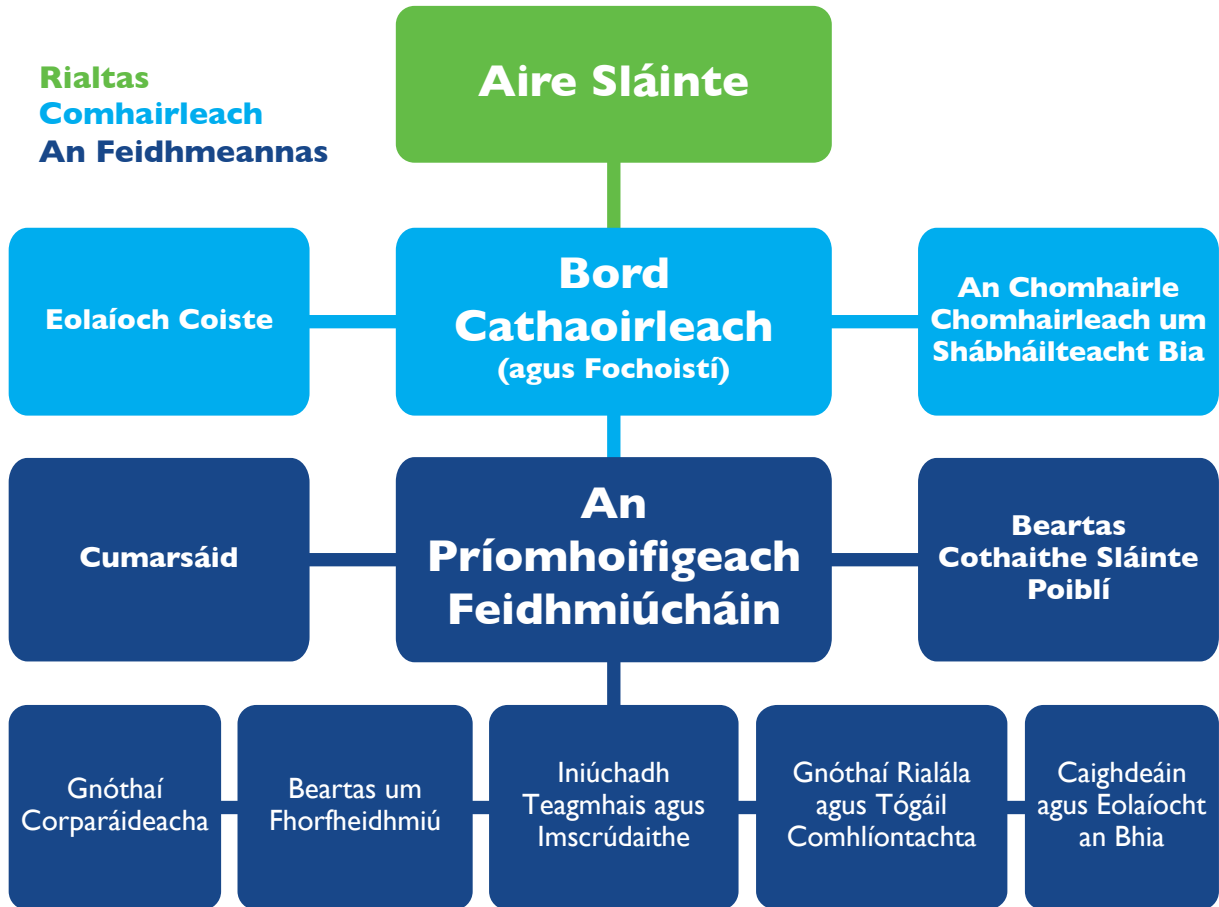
Rialtas
Comhairleach
An Feidhmeannas

Aire Sláinte

Eolaíoch Coiste

Bord Cathaoirleach (agus Fochoistí)

An Chomhairle Chomhairleach um Shábháilteacht Bia

Cumarsáid

An Príomhoifigeach Feidhmiúcháin

Beartas Cothaithe Sláinte Poiblí

Gnóthaí Corparáideacha

Beartas um Fhorfheidhmiú

Iniúchadh Teagmhais agus Imscrúdaithe

Gnóthaí Rialála agus Tógáil Comhlíontachta

Caighdeáin agus Eolaíocht an Bhia